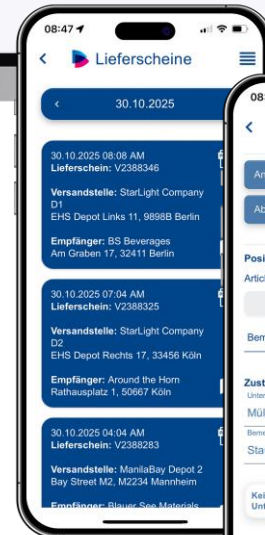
08:47

Lieferscheine

30.10.2025

30.10.2025 08:08 AM
Lieferschein: V2388346

Versandstelle: StarLight Company D1
EHS Depot Links 11, 9898B Berlin

Empfänger: BS Beverages
Am Graben 17, 32411 Berlin

30.10.2025 07:04 AM
Lieferschein: V2388325

Versandstelle: StarLight Company D2
EHS Depot Rechts 17, 33456 Köln

Empfänger: Around the Horn
Rathausplatz 1, 50667 Köln

30.10.2025 04:04 AM
Lieferschein: V2388283

Versandstelle: ManilaBay Depot 2
Bay Street M2, M2234 Mannheim

Empfänger: Blauer See Materials

08

An

Ab

Posi

Artic

Bem

Zust

Unter

Mül

Beme

Sta

Kei
Unt